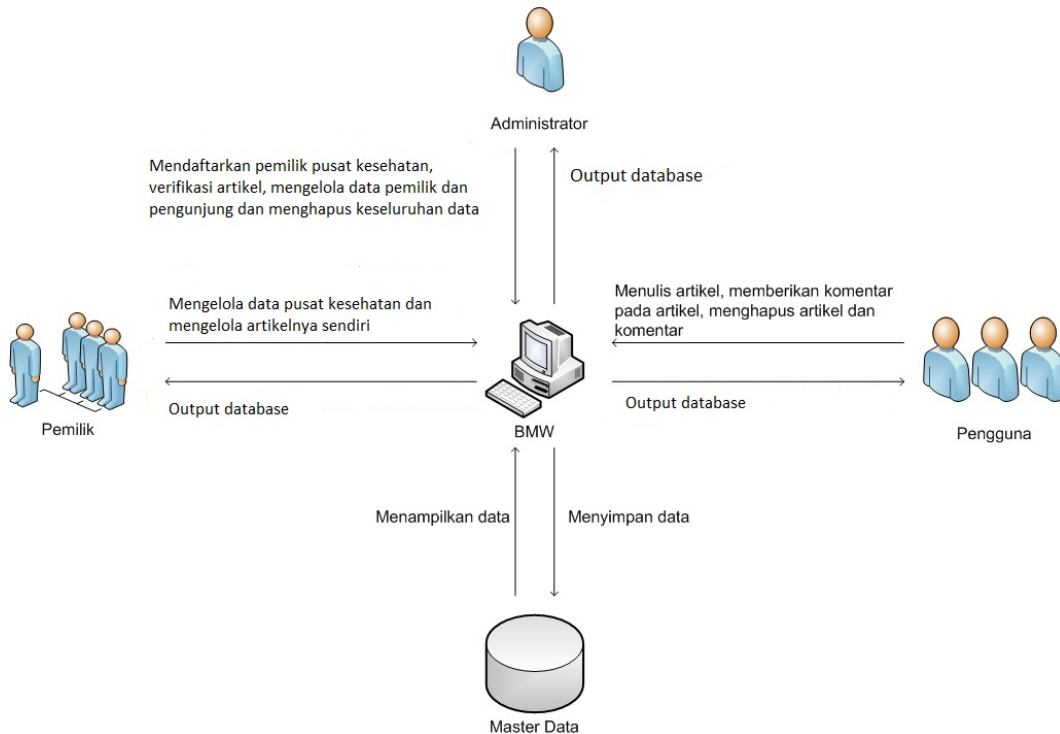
Administrator

Mendaftarkan pemilik pusat kesehatan, verifikasi artikel, mengelola data pemilik dan pengunjung dan menghapus keseluruhan data

Output database

Mengelola data pusat kesehatan dan mengelola artikelnya sendiri

Output database

Pemilik

Menulis artikel, memberikan komentar pada artikel, menghapus artikel dan komentar

Output database

Pengguna

BMW

Menampilkan data

Menyimpan data

Master Data